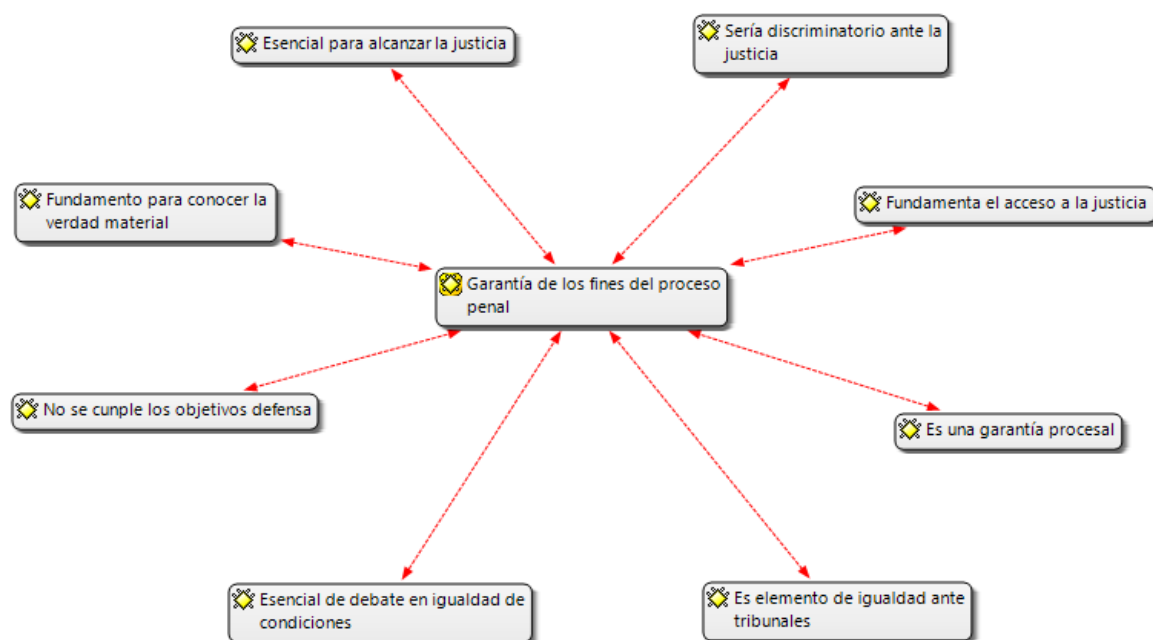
Esencial para alcanzar la justicia

Sería discriminatorio ante la justicia

Fundamento para conocer la verdad material

Fundamenta el acceso a la justicia

Garantía de los fines del proceso penal

No se cunple los objetivos defensa

Es una garantía procesal

Esencial de debate en igualdad de condiciones

Es elemento de igualdad ante tribunales